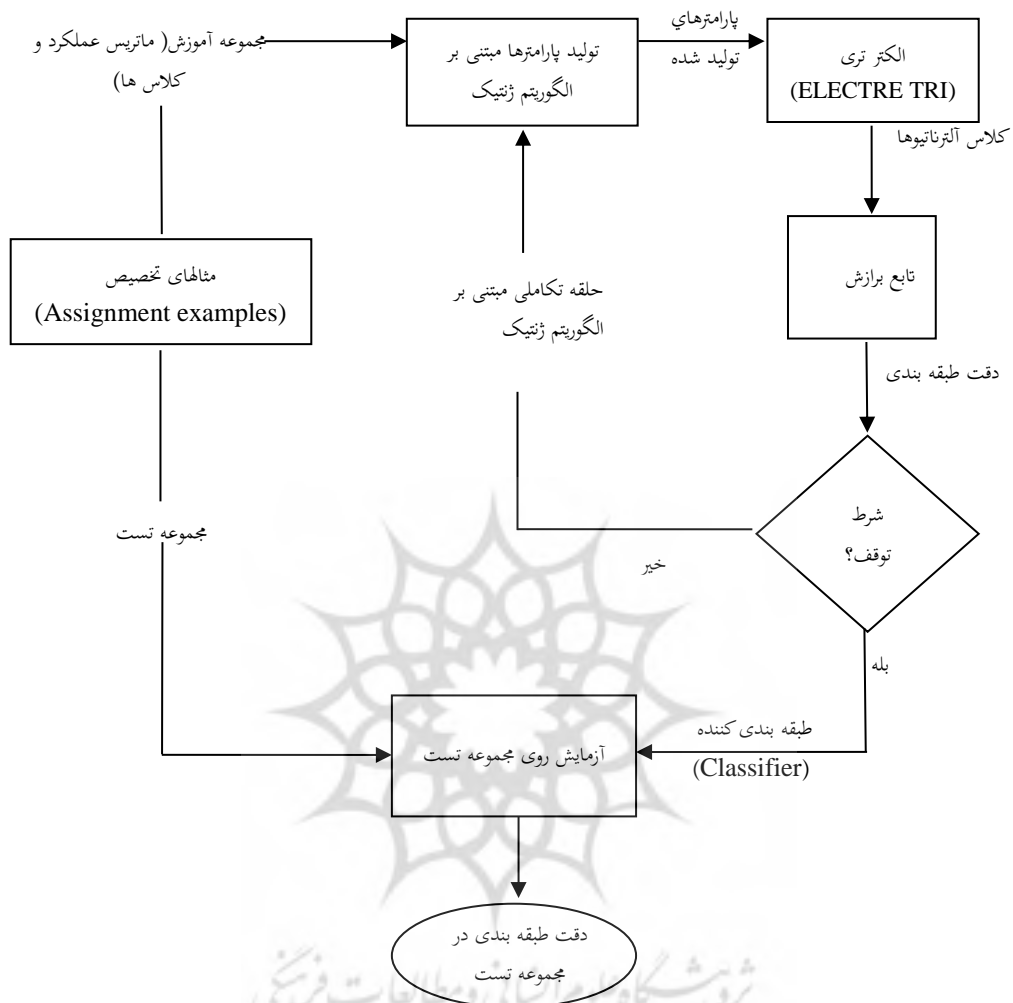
مجموعه آموزش( ماتریس عملکرد و کلاس ها)

تولید پارامترها مبتنی بر الگوریتم ژنتیک

پارامترهای تولید شده

الکتر تری
(ELECTRE TRI)

کلاس آلترناتیوها

تابع برازش

مثالهای تخصیص
(Assignment examples)

حلقه تکاملی مبتنی بر الگوریتم ژنتیک

دقت طبقه بندی

شرط توقف؟

خیر

مجموعه تست

بله

طبقه بندی کننده
(Classifier)

آزمایش روی مجموعه تست

دقت طبقه بندی در مجموعه تست